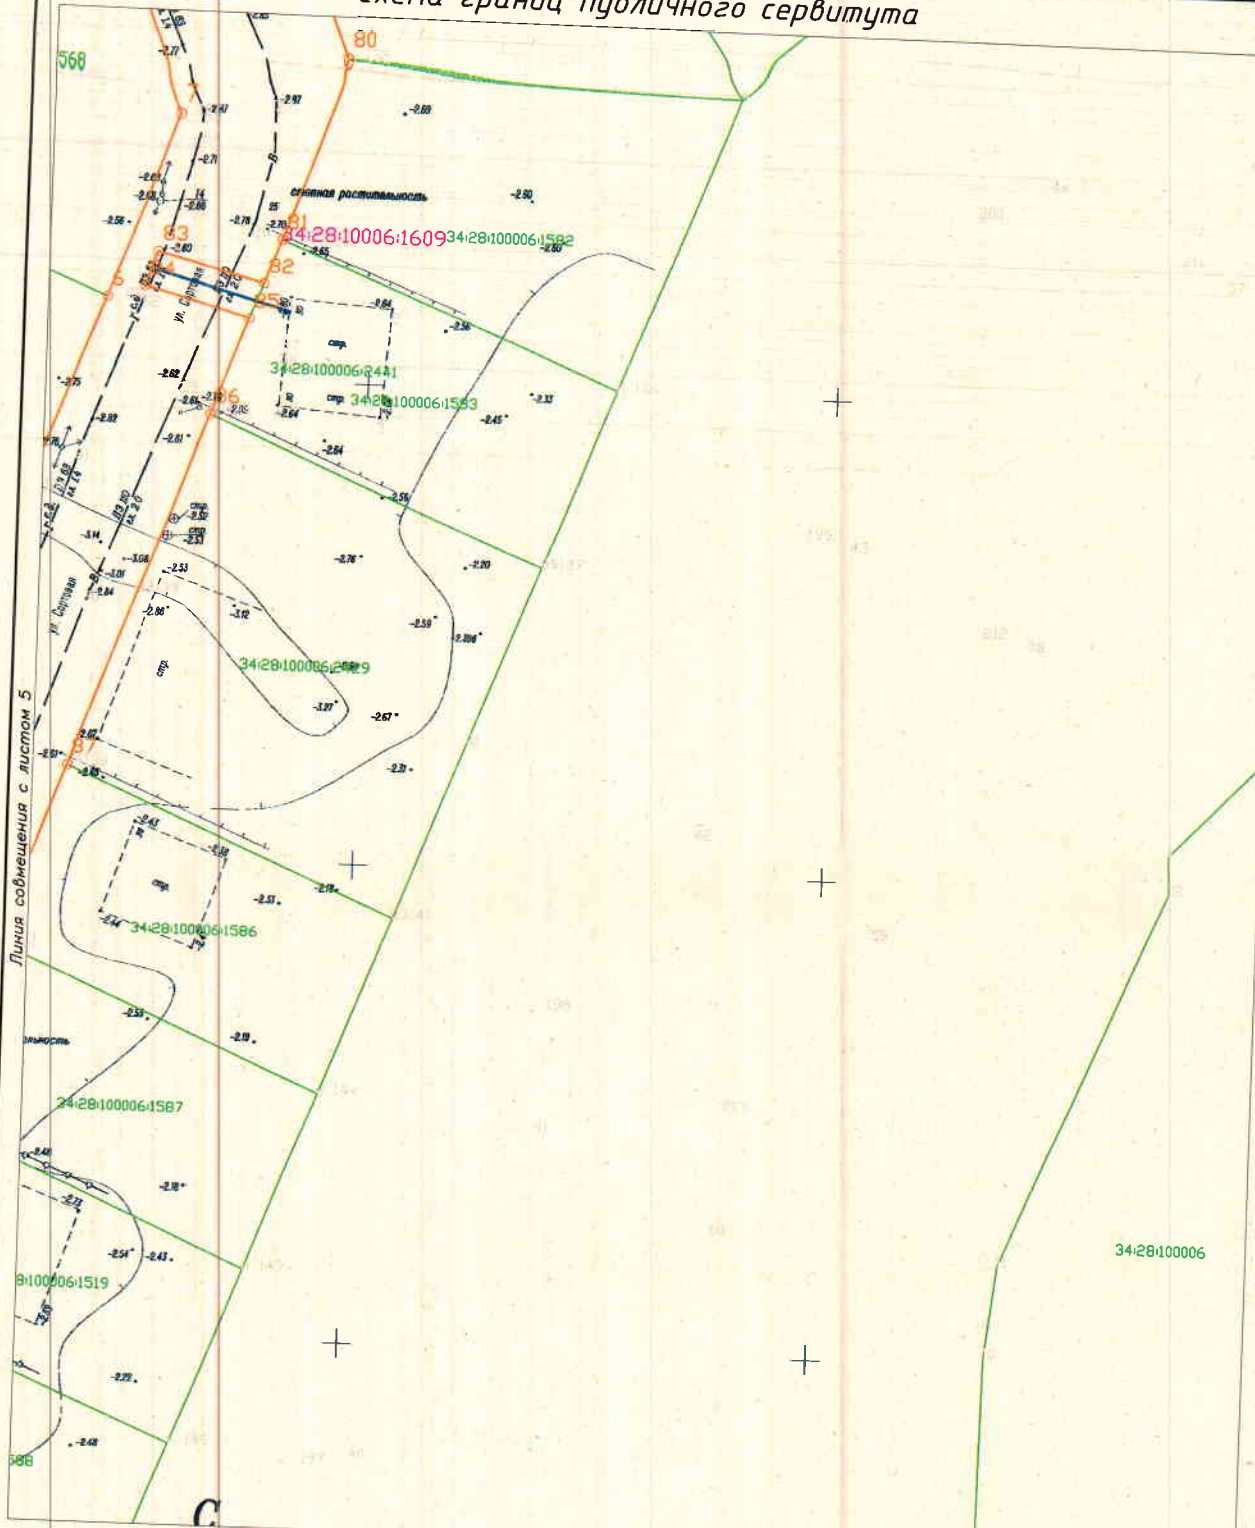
схема границ публичного сервитута

568

80

-2.77

7

-2.47

-2.97

-2.69

-2.71

В

-2.63

-2.93

-2.88

сорная растительность

-2.50

-2.56

-2.78

25

-2.70

81

34:28:100006:1609

34:28:100006:1582

83

-2.80

-2.65

82

5

ул. Сортовая

85

-2.64

-2.56

стр.

34:28:100006:2441

-2.75

-2.62

86

34:28:100006:1583

-2.33

-2.82

-2.05

-2.64

-2.45

-2.61

-2.64

-2.56

-3.14

-2.52

-2.53

-3.08

-2.76

-2.20

-3.01

-2.53

-2.84

ул. Сортовая

-2.86

-3.12

стр.

-2.59

-2.396

34:28:100006:2529

-3.27

-2.67

87

-2.51

-2.31

-2.43

-2.33

Линия совмещения с листом 5

стр.

-2.51

-2.17

-2.44

34:28:100006:1586

-2.53

-2.19

34:28:100006:1587

-2.18

-2.77

-2.54

-2.43

8:100006:1519

-2.22

-2.48

588

34:28:100006

С